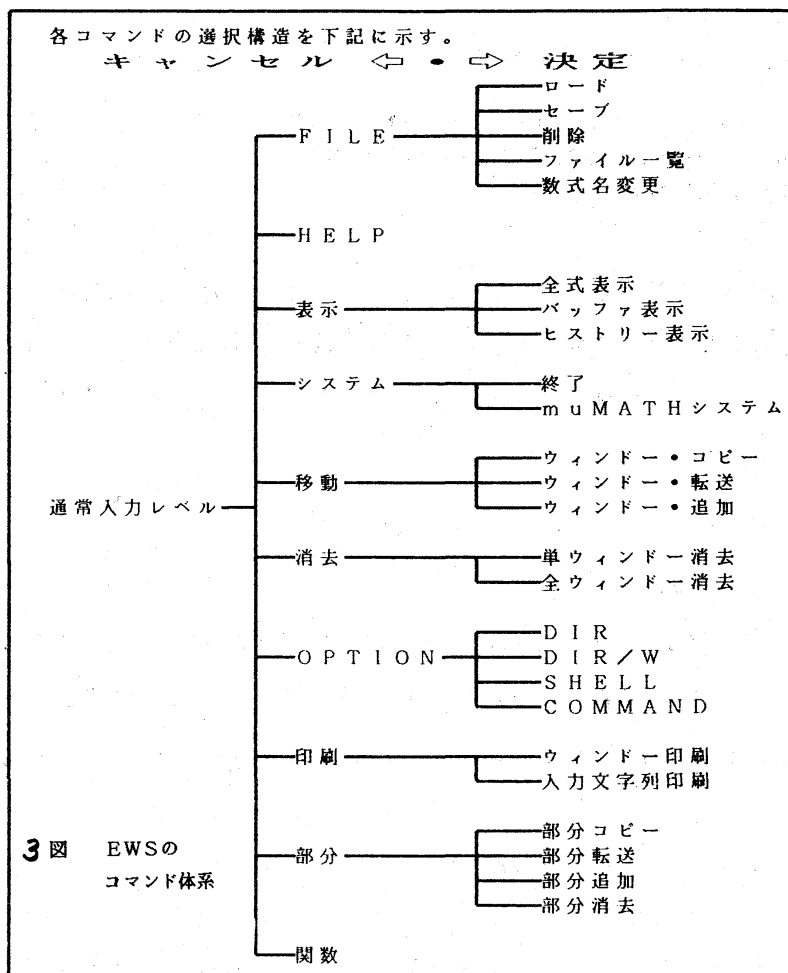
各コマンドの選択構造を下記に示す。
キャンセル ⇦ • ⇨ 決定

FILE
ロード
セーブ
削除
ファイル一覧
数式名変更

HELP

表示
全式表示
バッファ表示
ヒストリー表示

システム
終了
muMATHシステム

通常入力レベル

移動
ウィンドー・コピー
ウィンドー・転送
ウィンドー・追加

消去
単ウィンドー消去
全ウィンドー消去

OPTION
DIR
DIR/W
SHELL
COMMAND

印刷
ウィンドー印刷
入力文字列印刷

3図 EWSの
コマンド体系

部分
部分コピー
部分転送
部分追加
部分消去

関数